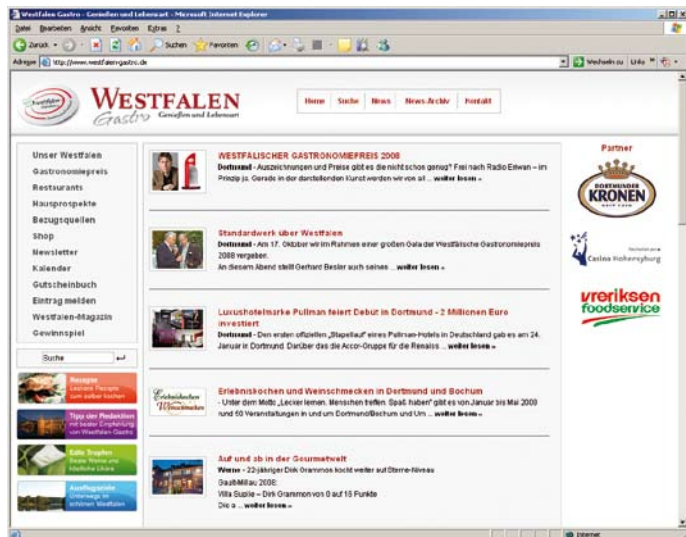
Westfalen Gastro - Genießen und Lebensart - Microsoft Internet Explorer

Datei Bearbeiten Ansicht Favoriten Extras ?

Zurück Suchen Favoriten

Adresse http://www.westfalengastro.de

Wechseln zu Links

WESTFALEN Gastro Genießen und Lebensart

Home Suche News News-Archiv Kontakt

Unser Westfalen
Gastronomiepreis
Restaurants
Hausprospekte
Bezugsquellen
Shop
Newsletter
Kalender
Gutscheinbuch
Eintrag melden
Westfalen-Magazin
Gewinnspiel

Suche

Rezepte Leckere Rezepte zum selber kochen

Tipp der Redaktion mit bester Empfehlung von Westfalen-Gastro

Edle Tropfen Beste Weine und Edle Liköre

Ausflugsziele Unterwegs im schönen Westfalen

WESTFÄLISCHER GASTRONOMIEPREIS 2008
Dortmund - Auszeichnungen und Preise gibt es die nicht schon genug? Frei nach Radio Eriwan – im Prinzip ja. Gerade in der darstellenden Kunst werden wir von all ... weiter lesen »

Standardwerk über Westfalen
Dortmund - Am 17. Oktober wir im Rahmen einer großen Gala der Westfälische Gastronomiepreis 2008 vergeben.
An diesem Abend stellt Gerhard Besler auch seines ... weiter lesen »

Luxushotelmarke Pullman feiert Debüt in Dortmund - 2 Millionen Euro investiert
Dortmund - Den ersten offiziellen „Stapellauf" eines Pullman-Hotels in Deutschland gab es am 24. Januar in Dortmund. Darüber das die Accor-Gruppe für die Renaiss ... weiter lesen »

Erlebniskochen und Weinschmecken in Dortmund und Bochum
- Unter dem Motto „Lecker lernen. Menschen treffen. Spaß haben" gibt es von Januar bis Mai 2009 rund 60 Veranstaltungen in und um Dortmund/Bochum und Um ... weiter lesen »

Auf und ab in der Gourmetwelt
Werne - 22-jähriger Dirk Grammon kocht weiter auf Sterne-Niveau
GaultMillau 2008:
Villa Suplie – Dirk Grammon von 0 auf 15 Punkte
Die a ... weiter lesen »

Partner

DORTMUNDER KRONEN

Casino Hohensyburg

vreriksen foodservice

Internet